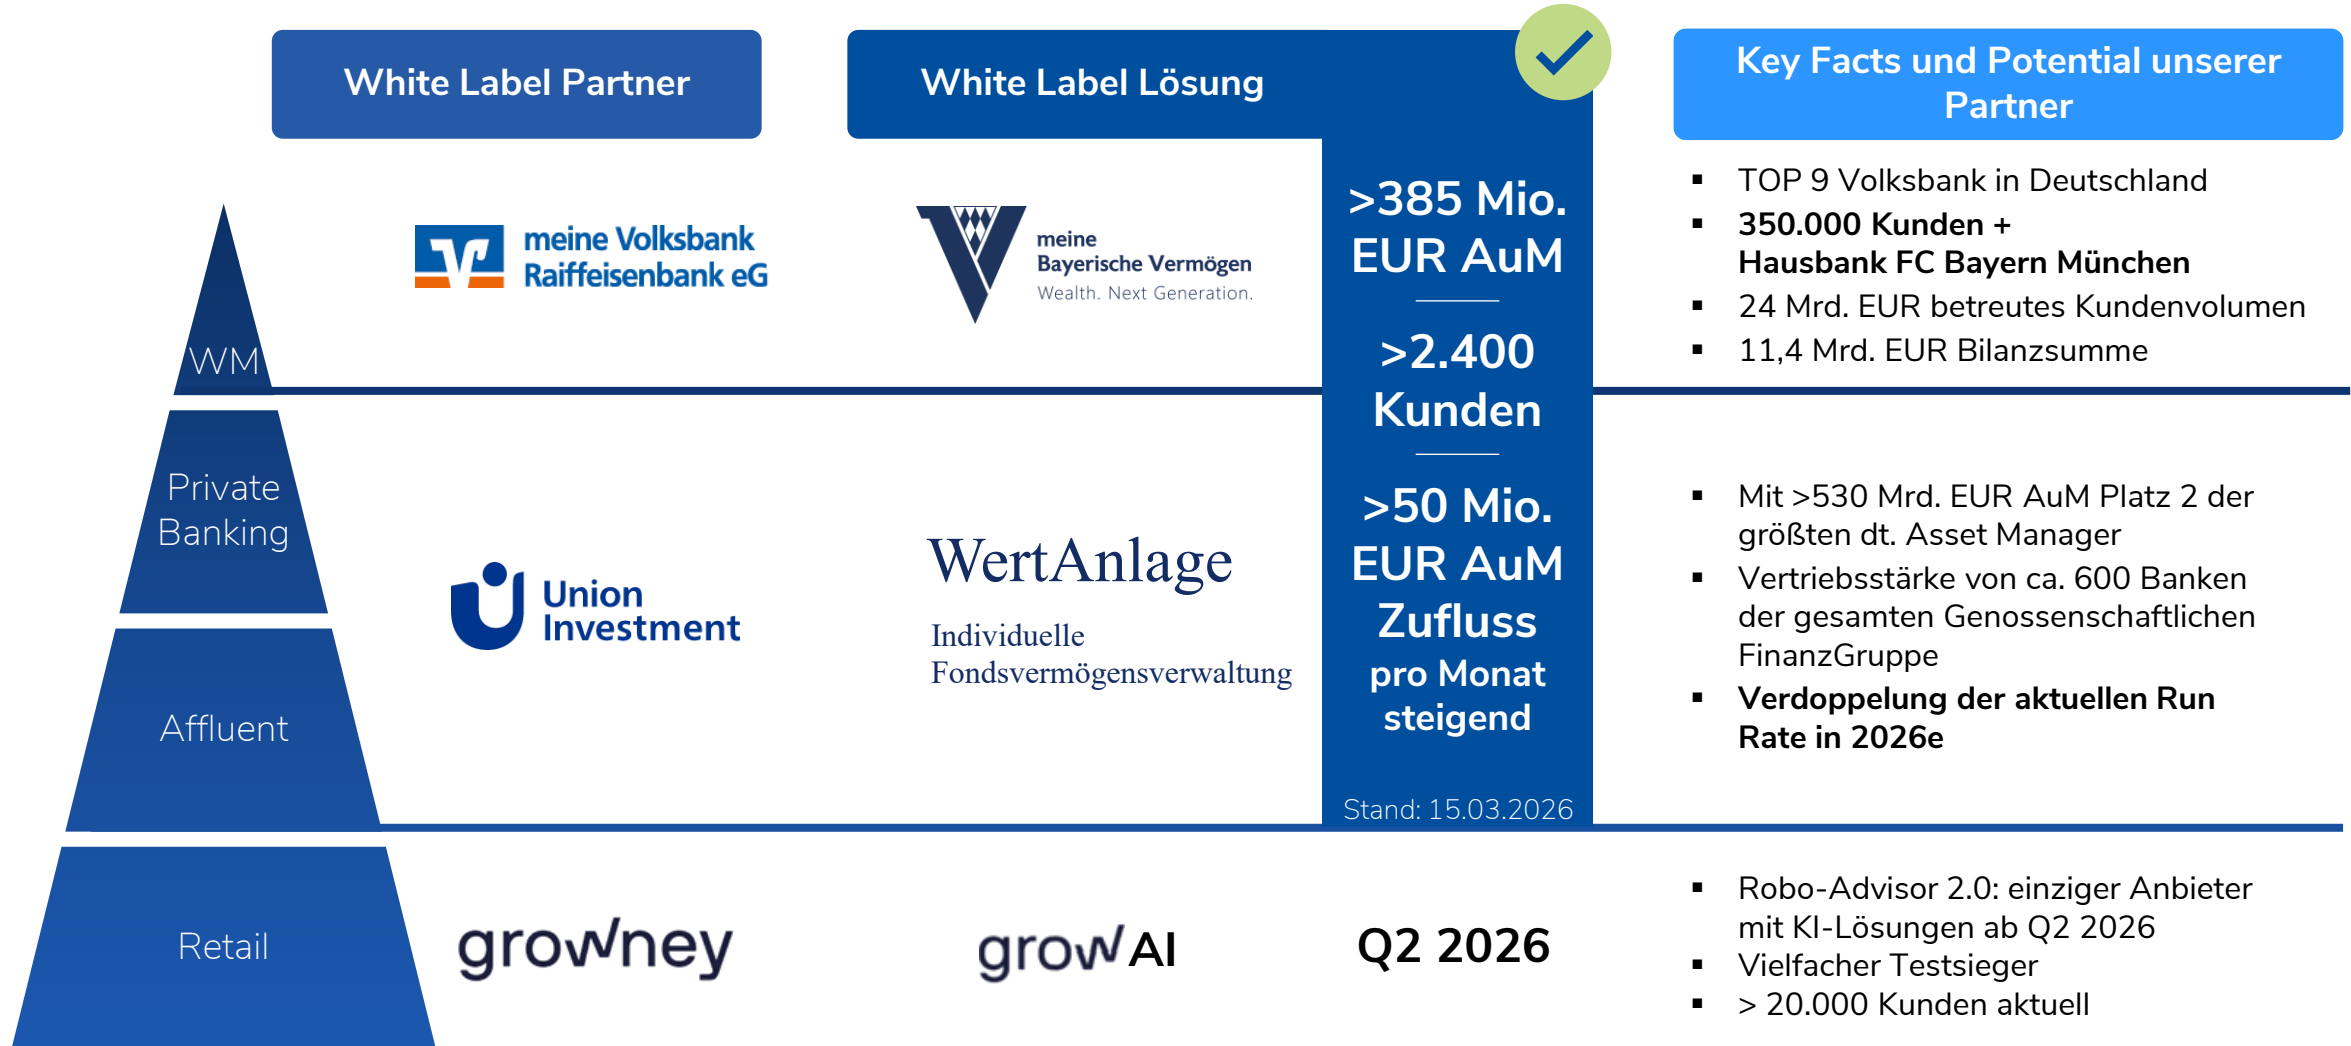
White Label Partner

White Label Lösung

Key Facts und Potential unserer Partner

WM

Private Banking

Affluent

Retail

meine Volksbank Raiffeisenbank eG

meine Bayerische Vermögen Wealth. Next Generation.

>385 Mio. EUR AuM

>2.400 Kunden

>50 Mio. EUR AuM Zufluss pro Monat steigend

Stand: 15.03.2026

- TOP 9 Volksbank in Deutschland
- 350.000 Kunden + Hausbank FC Bayern München
- 24 Mrd. EUR betreutes Kundenvolumen
- 11,4 Mrd. EUR Bilanzsumme

Union Investment

WertAnlage

Individuelle Fondsvermögensverwaltung

- Mit >530 Mrd. EUR AuM Platz 2 der größten dt. Asset Manager
- Vertriebsstärke von ca. 600 Banken der gesamten Genossenschaftlichen FinanzGruppe
- Verdoppelung der aktuellen Run Rate in 2026e

growney

growAI

Q2 2026

- Robo-Advisor 2.0: einziger Anbieter mit KI-Lösungen ab Q2 2026
- Vielfacher Testsieger
- > 20.000 Kunden aktuell